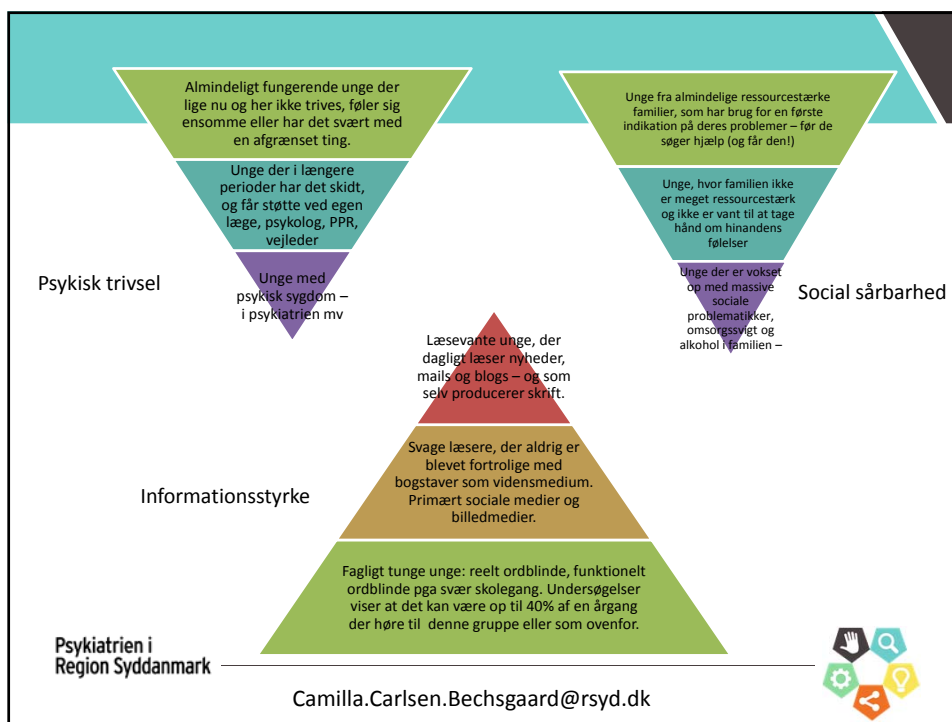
Almindeligt fungerende unge der lige nu og her ikke trives, føler sig ensomme eller har det svært med en afgrænset ting.

Unge der i længere perioder har det skidt, og får støtte ved egen læge, psykolog, PPR, vejleder

Unge med psykisk sygdom – i psykiatrien mv

Psykisk trivsel

Unge fra almindelige ressourcestærke familier, som har brug for en første indikation på deres problemer – før de søger hjælp (og får den!)

Unge, hvor familien ikke er meget ressourcestærk og ikke er vant til at tage hånd om hinandens følelser

Unge der er vokset op med massive sociale problematikker, omsorgssvigt og alkohol i familien –

Social sårbarhed

Læsevante unge, der dagligt læser nyheder, mails og blogs – og som selv producerer skrift.

Svage læsere, der aldrig er blevet fortrolige med bogstaver som vidensmedium. Primært sociale medier og billedmedier.

Informationsstyrke

Fagligt tunge unge: reelt ordblinde, funktionelt ordblinde pga svær skolegang. Undersøgelser viser at det kan være op til 40% af en årgang der høre til denne gruppe eller som ovenfor.

Psykiatrien i Region Syddanmark

Camilla.Carlsen.Bechsgaard@rsyd.dk